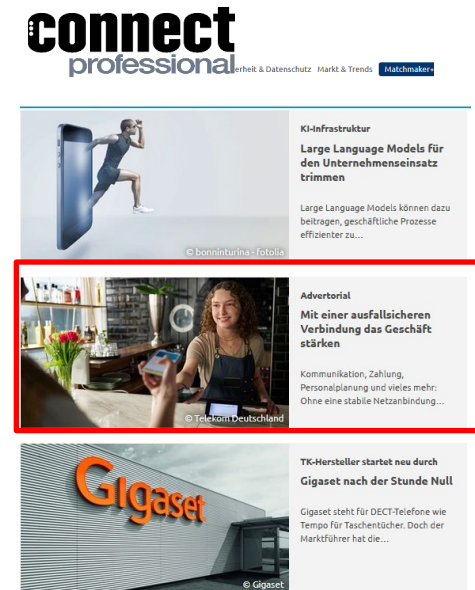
connect professional

erheit & Datenschutz Markt & Trends Matchmaker+

© bonninturina - fotolia

KI-Infrastruktur

Large Language Models für den Unternehmenseinsatz trimmen

Large Language Models können dazu beitragen, geschäftliche Prozesse effizienter zu…

© Telekom Deutschland

Advertorial

Mit einer ausfallsicheren Verbindung das Geschäft stärken

Kommunikation, Zahlung, Personalplanung und vieles mehr: Ohne eine stabile Netzanbindung…

Gigaset

© Gigaset

TK-Hersteller startet neu durch

Gigaset nach der Stunde Null

Gigaset steht für DECT-Telefone wie Tempo für Taschentücher. Doch der Marktführer hat die…